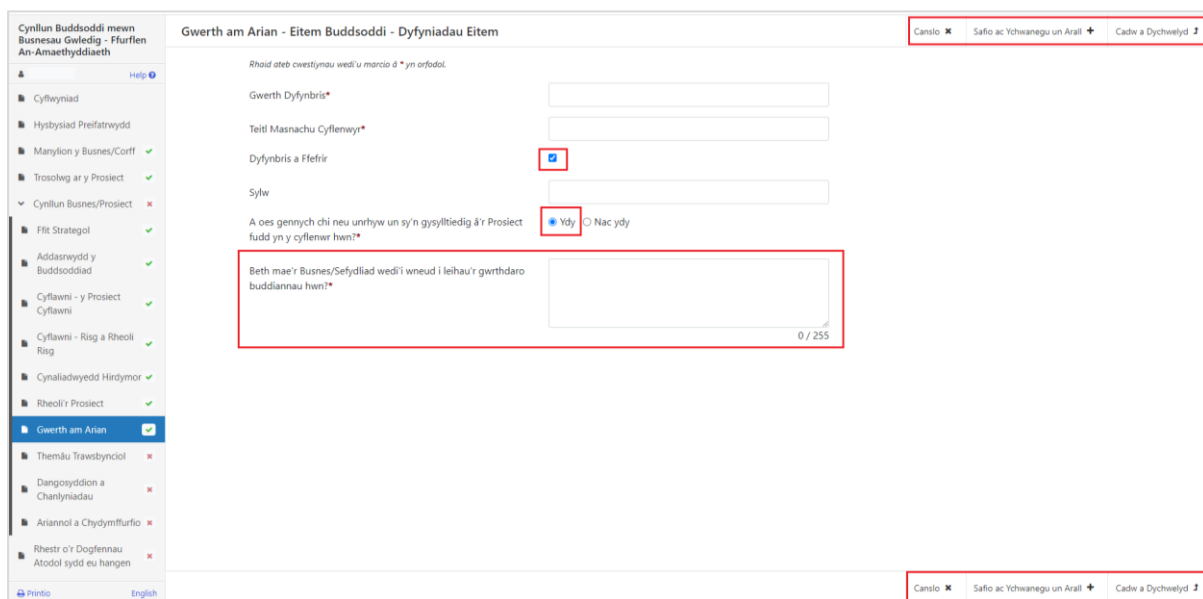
Cynllun Buddsoddi mewn Busnesau Gwledig - Ffurflen An-Amaethyddiaeth

Help

Cyflwyniad
Hysbysiad Preifatrwydd
Manylion y Busnes/Corff
Trosolwg ar y Prosiect
Cynllun Busnes/Prosiect
Ffit Strategol
Addasrwydd y Buddsoddiad
Cyflawni - y Prosiect Cyflawni
Cyflawni - Risg a Rheoli Risg
Cynaliadwyedd Hirdymor
Rheoli'r Prosiect
Gwerth am Arian
Themâu Trawsbynciol
Dangosyddion a Chanlyniadau
Ariannol a Chydymffurfio
Rhestr o'r Dogfennau Atodol sydd eu hangen

Printio
English

Gwerth am Arian - Eitem Buddsoddi - Dyfyniadau Eitem

Canslo ✖ | Safio ac Ychwanegu un Arall ✚ | Cadw a Dychwelyd

Rhaid ateb cwestiynau wedi'u marcio â * yn orfodol.

Gwerth Dyfynbris*

Teitl Masnachu Cyflenwyr*

Dyfynbris a Ffefrir

Sylw

A oes gennych chi neu unrhyw un sy'n gysylltiedig â'r Prosiect fudd yn y cyflenwr hwn?*
Ydy
Nac ydy

Beth mae'r Busnes/Sefydliad wedi'i wneud i leihau'r gwrthdaro buddiannau hwn?*

0 / 255

Canslo ✖ | Safio ac Ychwanegu un Arall ✚ | Cadw a Dychwelyd